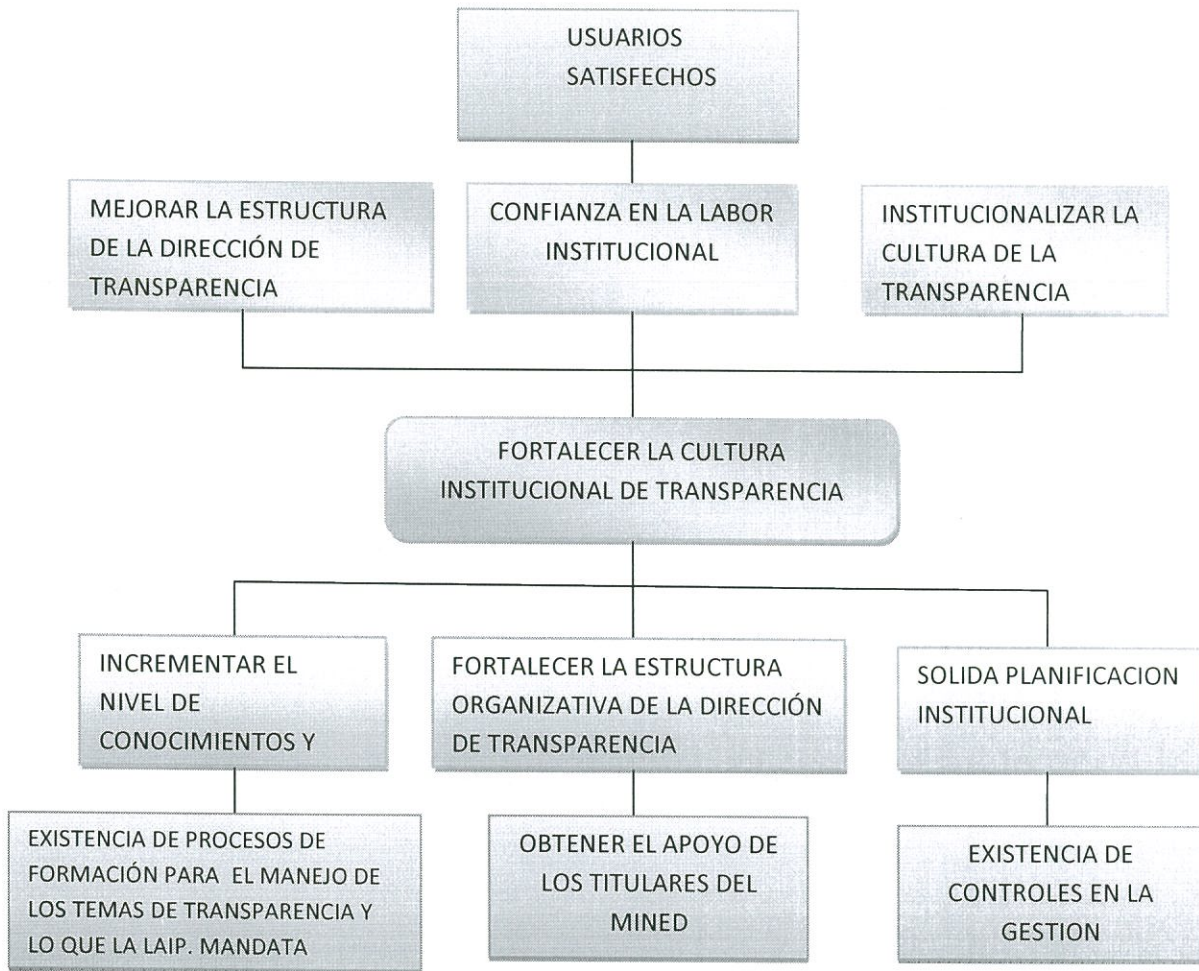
USUARIOS SATISFECHOS

MEJORAR LA ESTRUCTURA DE LA DIRECCIÓN DE TRANSPARENCIA

CONFIANZA EN LA LABOR INSTITUCIONAL

INSTITUCIONALIZAR LA CULTURA DE LA TRANSPARENCIA

FORTALECER LA CULTURA INSTITUCIONAL DE TRANSPARENCIA

INCREMENTAR EL NIVEL DE CONOCIMIENTOS Y

FORTALECER LA ESTRUCTURA ORGANIZATIVA DE LA DIRECCIÓN DE TRANSPARENCIA

SOLIDA PLANIFICACION INSTITUCIONAL

EXISTENCIA DE PROCESOS DE FORMACIÓN PARA EL MANEJO DE LOS TEMAS DE TRANSPARENCIA Y LO QUE LA LAIP. MANDATA

OBTENER EL APOYO DE LOS TITULARES DEL MINED

EXISTENCIA DE CONTROLES EN LA GESTION